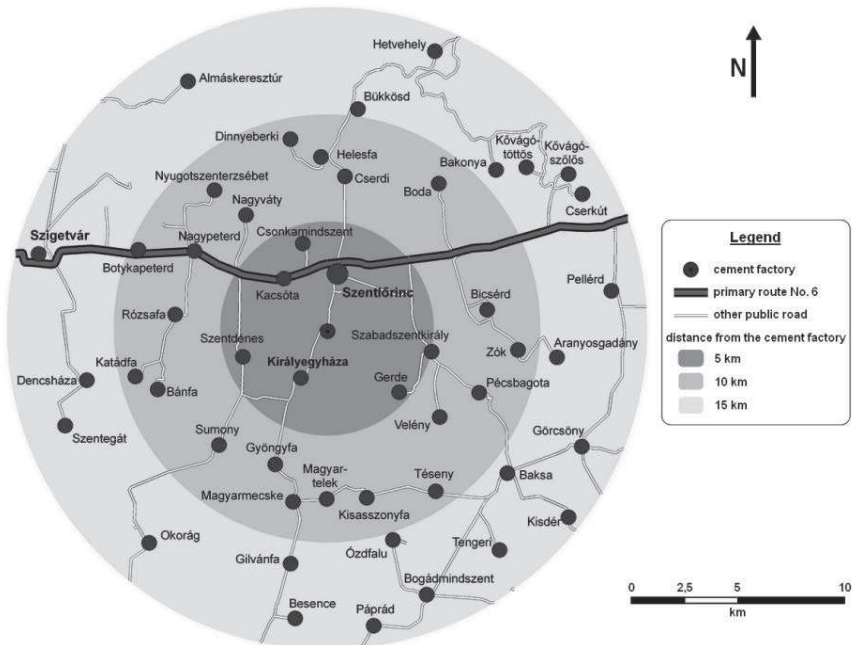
N

Hetvehely
Almáskeresztúr
Bükkösd
Dinnyeberki
Helesfa
Kővágótöttös
Kővágószőlős
Bakonya
Nyugotszenterzsébet
Cserdi
Boda
Nagyváty
Cserkút
Szigetvár
Nagypeterd
Csonkamindszent
Botykapeterd
Kacsóta
Szentlőrinc
Pellérd
Bicsérd
Rózsafa
Szentdénes
Szabadszentkirály
Aranyosgadány
Zók
Katádfa
Királyegyháza
Dencsháza
Bánfa
Gerde
Pécsbagota
Szentegát
Velény
Sumony
Görcsöny
Gyöngyfa
Magyartelek
Téseny
Baksa
Magyarmecske
Kisasszonyfa
Kisdér
Okorág
Gilvánfa
Ózdfalu
Tengeri
Bogádmindszent
Besence
Páprád

Legend
cement factory
primary route No. 6
other public road
distance from the cement factory
5 km
10 km
15 km

0 2,5 5 10
km